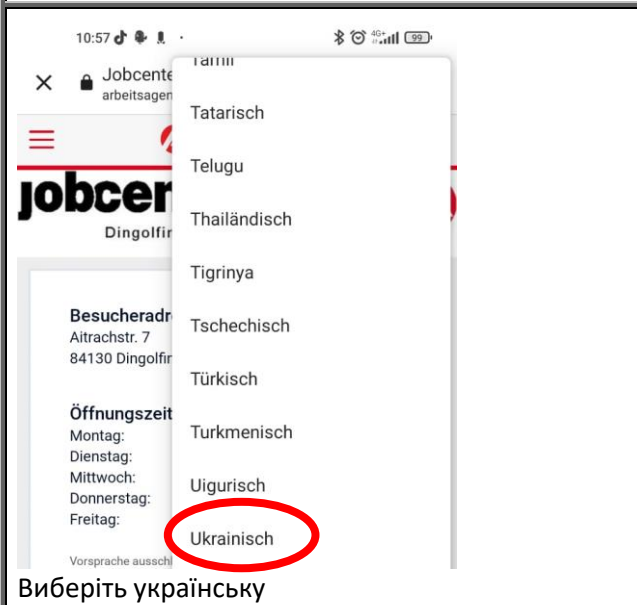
10:57 4G+ 99

× Jobcente
arbeitsagen

jobcen
Dingolfin

Besucheradr
Aitrachstr. 7
84130 Dingolfin

Öffnungszeit
Montag:
Dienstag:
Mittwoch:
Donnerstag:
Freitag:

Vorsprache ausschl

Tamil
Tatarisch
Telugu
Thailändisch
Tigrinya
Tschechisch
Türkisch
Turkmenisch
Uigurisch
Ukrainisch

Виберіть українську